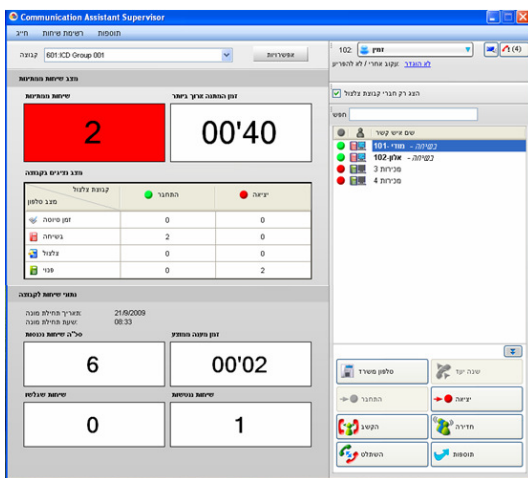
Communication Assistant Supervisor

תוספות רשימת שיחות חייג

קבוצה 601:ICD Group 001 אפשרויות

מצב שיחות ממתינות

שיחות ממתינות 2

זמן המתנה הארוך ביותר 00'40

מצב נציגים בקבוצה

| מצב טלפון | קבוצת צלצול התחבר | יציאה |
|---|---|---|
| זמן סיווג | 0 | 0 |
| בשיחה | 2 | 0 |
| צלצול | 0 | 0 |
| פנוי | 0 | 2 |

נתוני שיחות לקבוצה

תאריך תחילת מונה: 21/9/2009
שעת תחילת מונה: 08:33

סה"כ שיחות נכנסות 6

זמן המתנה ממוצע 00'02

שיחות שנגלשו 0

שיחות נוטשות 1

102 זמין (4)

לא הוגדר עקוב אחרי / לא להפריע

הצג רק חברי קבוצות צלצול

חפש

שם איש קשר

בשיחה - מודי-101

בשיחה - אלון-102

מכירות 3

מכירות 4

טלפון משרד

שינה יעד

התחבר

יציאה

הקשב

חדירה

השתלט

תוספות